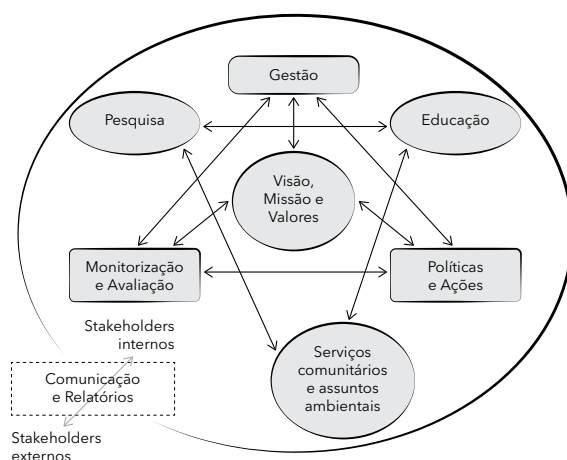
Gestão

Pesquisa

Educação

Visão, Missão e Valores

Monitorização e Avaliação

Políticas e Ações

Stakeholders internos

Comunicação e Relatórios

Serviços comunitários e assuntos ambientais

Stakeholders externos